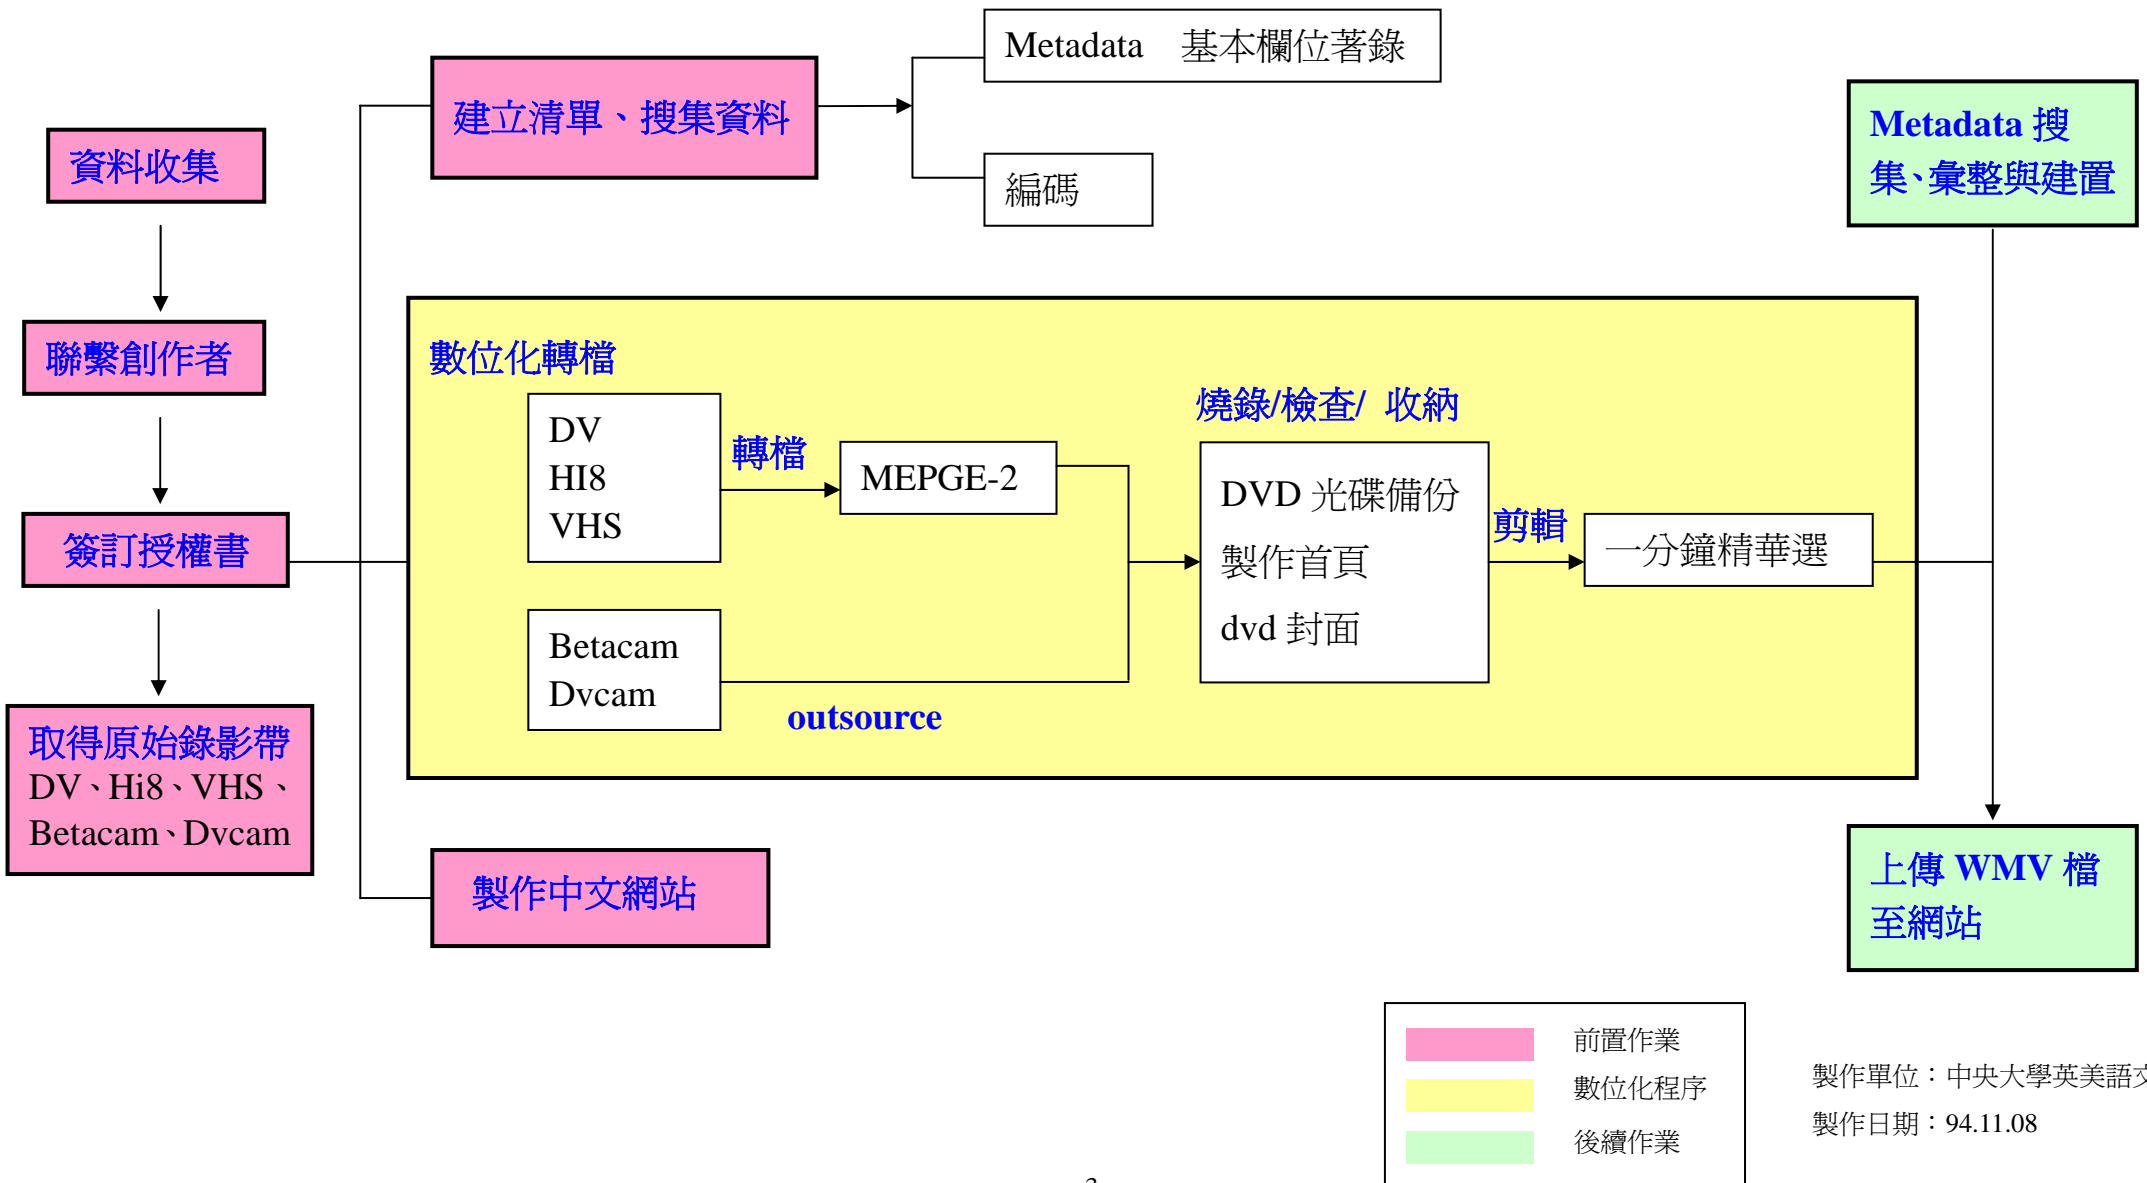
資料收集

聯繫創作者

簽訂授權書

取得原始錄影帶
DV、Hi8、VHS、Betacam、Dvcam

建立清單、搜集資料

Metadata　基本欄位著錄

編碼

Metadata 搜集、彙整與建置

數位化轉檔

DV
HI8
VHS

轉檔

MEPGE-2

Betacam
Dvcam

outsource

燒錄/檢查/ 收納

DVD 光碟備份
製作首頁
dvd 封面

剪輯

一分鐘精華選

上傳 WMV 檔至網站

製作中文網站

前置作業
數位化程序
後續作業

製作單位：中央大學英美語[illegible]
製作日期：94.11.08